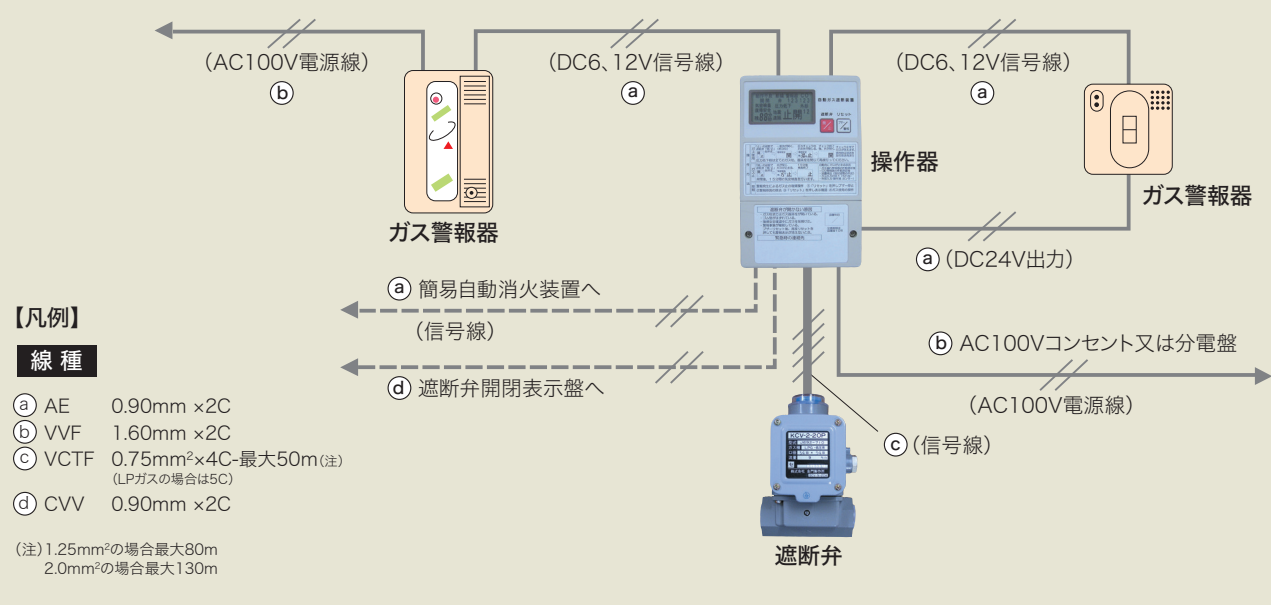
(AC100V電源線)
ⓑ

(DC6、12V信号線)
ⓐ

(DC6、12V信号線)
ⓐ

ガス警報器

操作器

ガス警報器

ⓐ(DC24V出力)

ⓐ 簡易自動消火装置へ
(信号線)

ⓑ AC100Vコンセント又は分電盤

ⓓ 遮断弁開閉表示盤へ

(AC100V電源線)

ⓒ(信号線)

遮断弁

【凡例】
線 種
ⓐ AE 0.90mm ×2C
ⓑ VVF 1.60mm ×2C
ⓒ VCTF 0.75mm$^2$×4C-最大50m(注)
(LPガスの場合は5C)
ⓓ CVV 0.90mm ×2C

(注)1.25mm$^2$の場合最大80m
2.0mm$^2$の場合最大130m